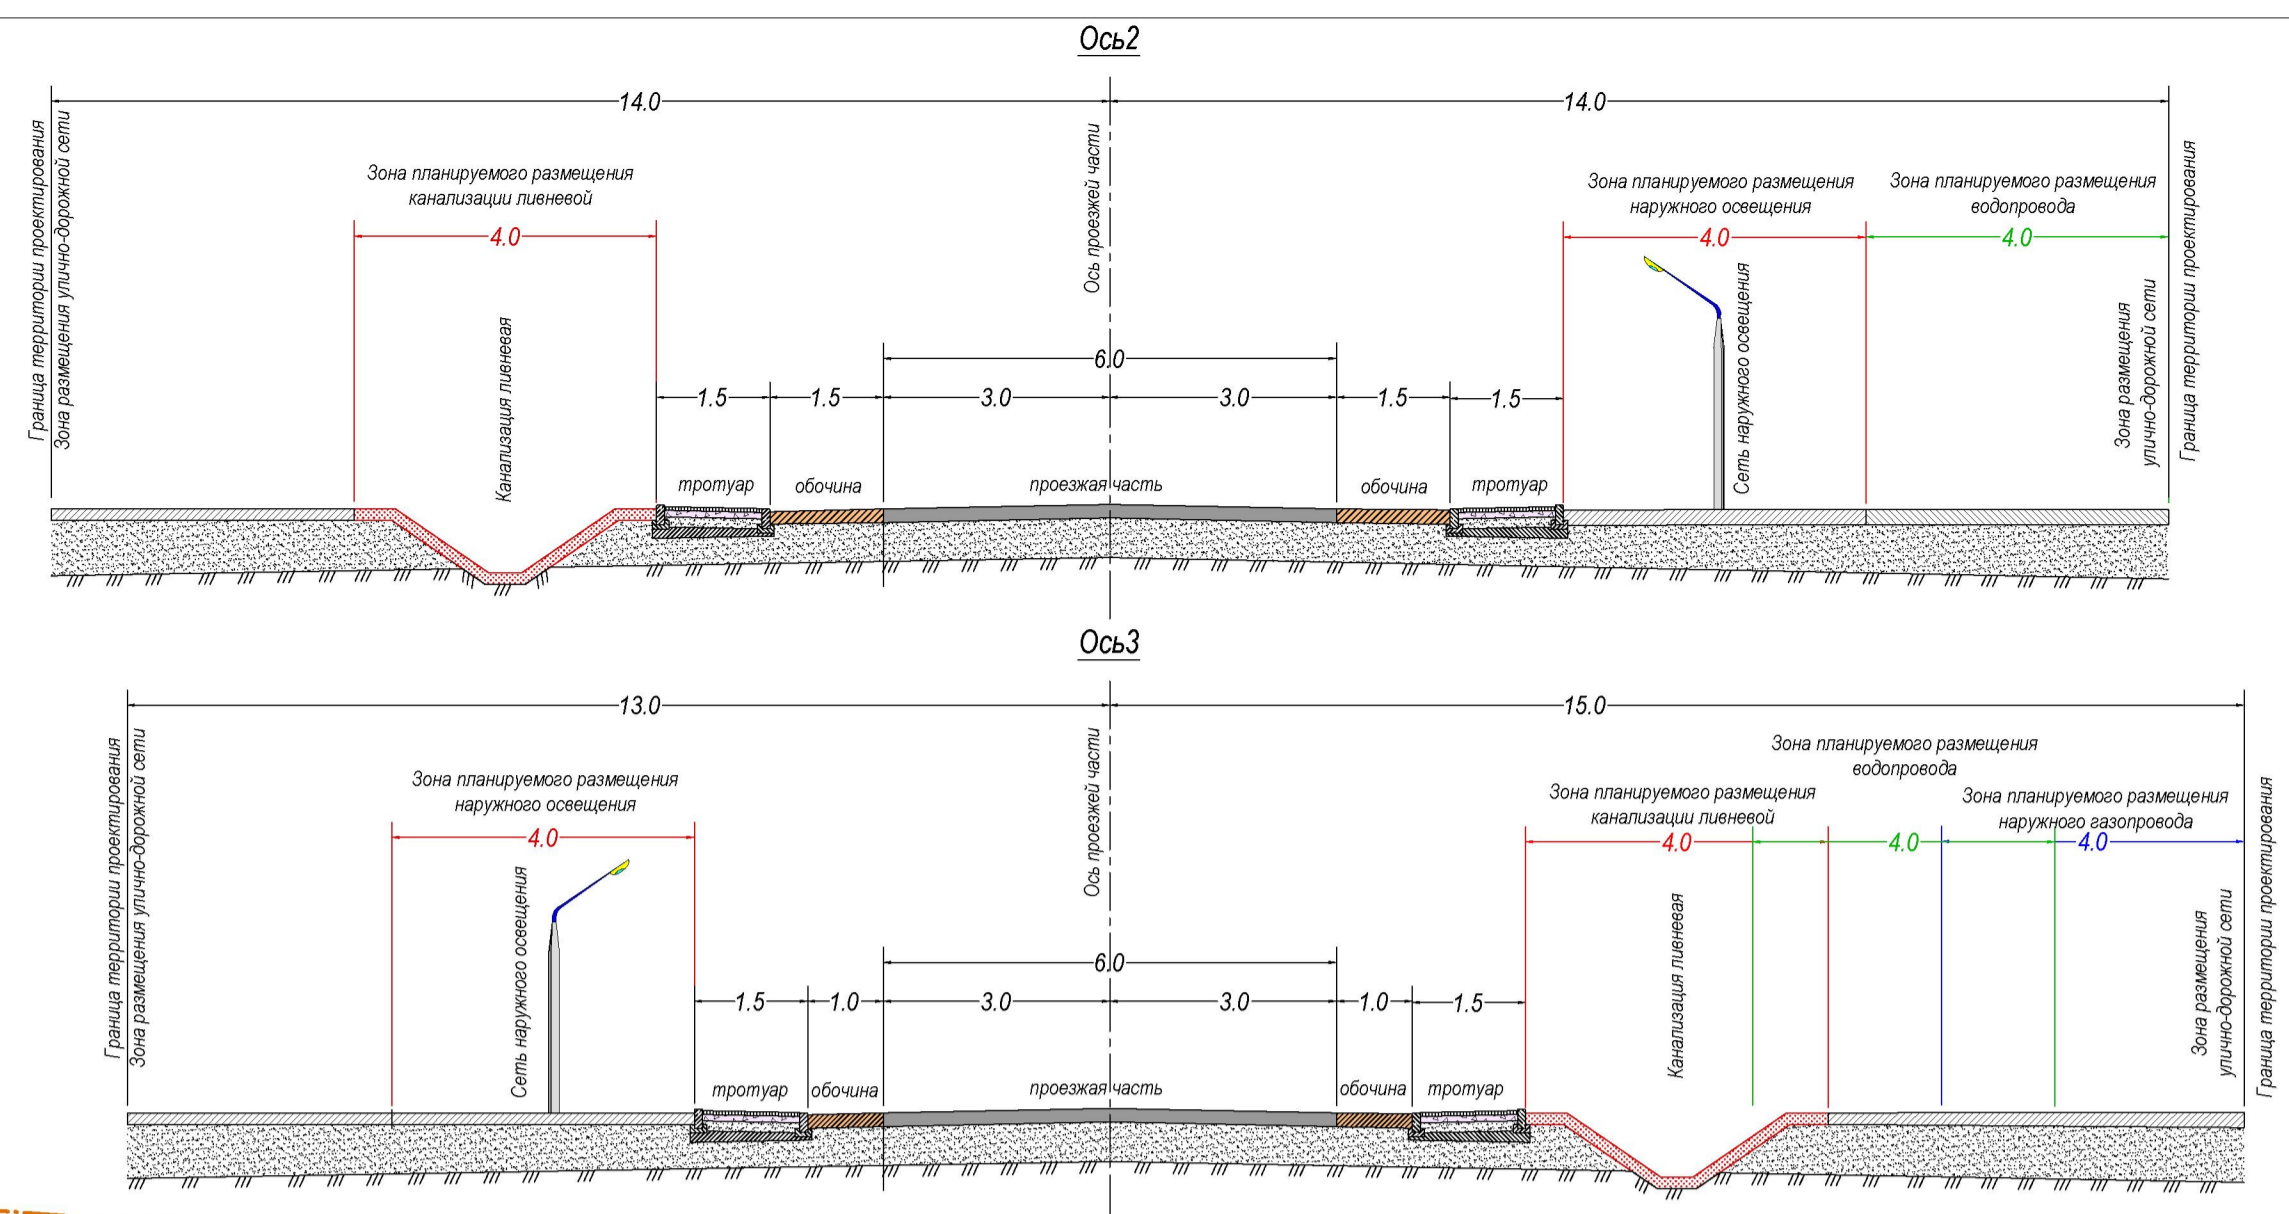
Ось2

14.0

14.0

Граница территории проектирования

Зона размещения улично-дорожной сети

Зона планируемого размещения канализации ливневой

4.0

Канализация ливневая

Ось проезжей части

6.0

1.5 1.5 3.0 3.0 1.5 1.5

тротуар обочина проезжая часть обочина тротуар

Зона планируемого размещения наружного освещения

4.0

Сеть наружного освещения

Зона планируемого размещения водопровода

4.0

Зона размещения улично-дорожной сети

Граница территории проектирования

Ось3

13.0

15.0

Граница территории проектирования

Зона размещения улично-дорожной сети

Зона планируемого размещения наружного освещения

4.0

Сеть наружного освещения

Ось проезжей части

6.0

1.5 1.0 3.0 3.0 1.0 1.5

тротуар обочина проезжая часть обочина тротуар

Зона планируемого размещения водопровода

Зона планируемого размещения канализации ливневой

Зона планируемого размещения наружного газопровода

4.0 4.0 4.0

Канализация ливневая

Зона размещения улично-дорожной сети

Граница территории проектирования